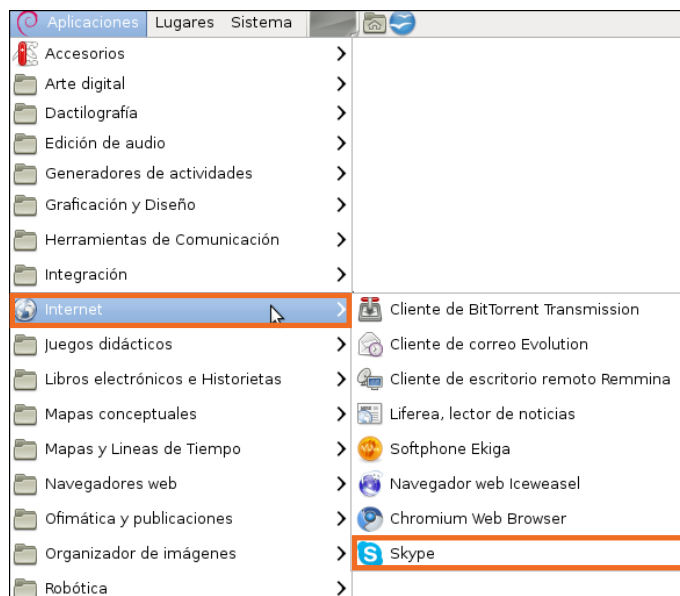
Aplicaciones Lugares Sistema

Accesorios
Arte digital
Dactilografía
Edición de audio
Generadores de actividades
Graficación y Diseño
Herramientas de Comunicación
Integración
Internet
Juegos didácticos
Libros electrónicos e Historietas
Mapas conceptuales
Mapas y Lineas de Tiempo
Navegadores web
Ofimática y publicaciones
Organizador de imágenes
Robótica

Cliente de BitTorrent Transmission
Cliente de correo Evolution
Cliente de escritorio remoto Remmina
Liferea, lector de noticias
Softphone Ekiga
Navegador web Iceweasel
Chromium Web Browser
Skype